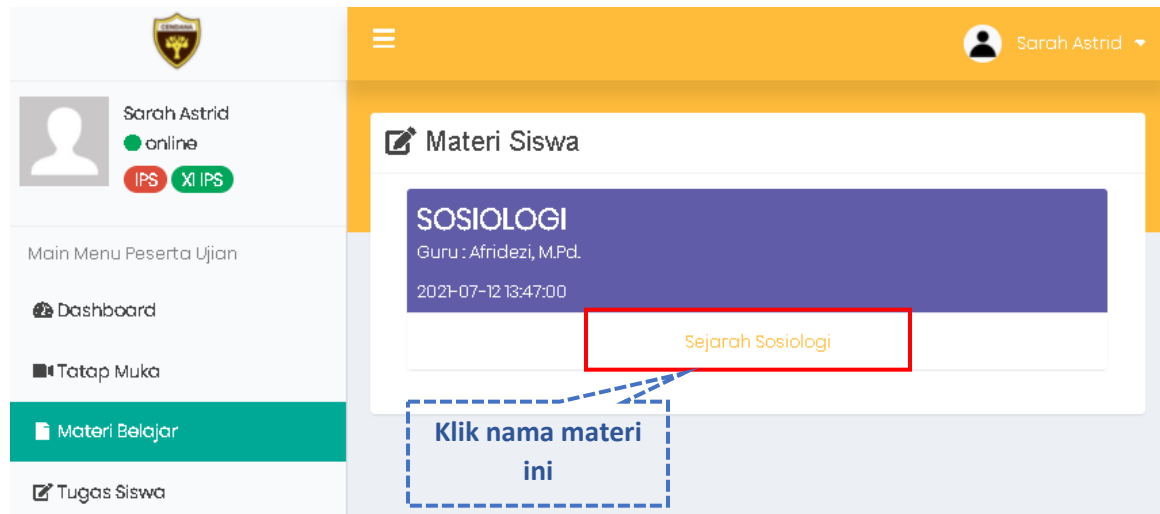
CENDANA

Sarah Astrid

Sarah Astrid
online
IPS XI IPS

Main Menu Peserta Ujian

Dashboard

Tatap Muka

Materi Belajar

Tugas Siswa

Materi Siswa

SOSIOLOGI
Guru : Afridezi, M.Pd.
2021-07-12 13:47:00

Sejarah Sosiologi

Klik nama materi ini